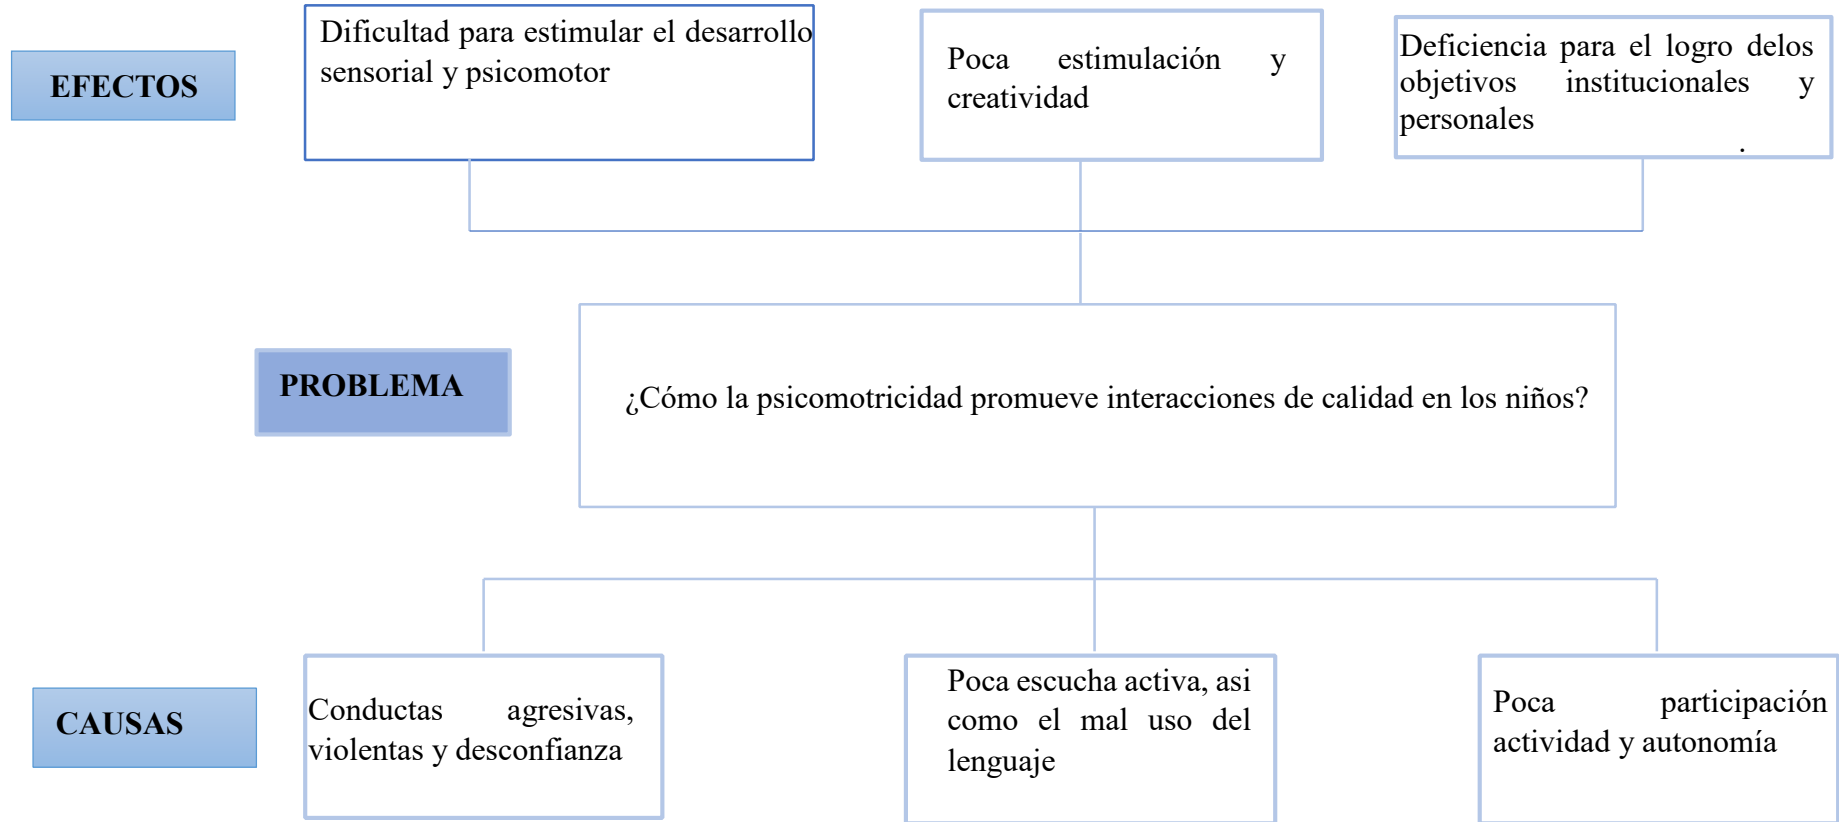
EFECTOS

Dificultad para estimular el desarrollo sensorial y psicomotor

Poca estimulación y creatividad

Deficiencia para el logro delos objetivos institucionales y personales .

PROBLEMA

¿Cómo la psicomotricidad promueve interacciones de calidad en los niños?

CAUSAS

Conductas agresivas, violentas y desconfianza

Poca escucha activa, asi como el mal uso del lenguaje

Poca participación actividad y autonomía